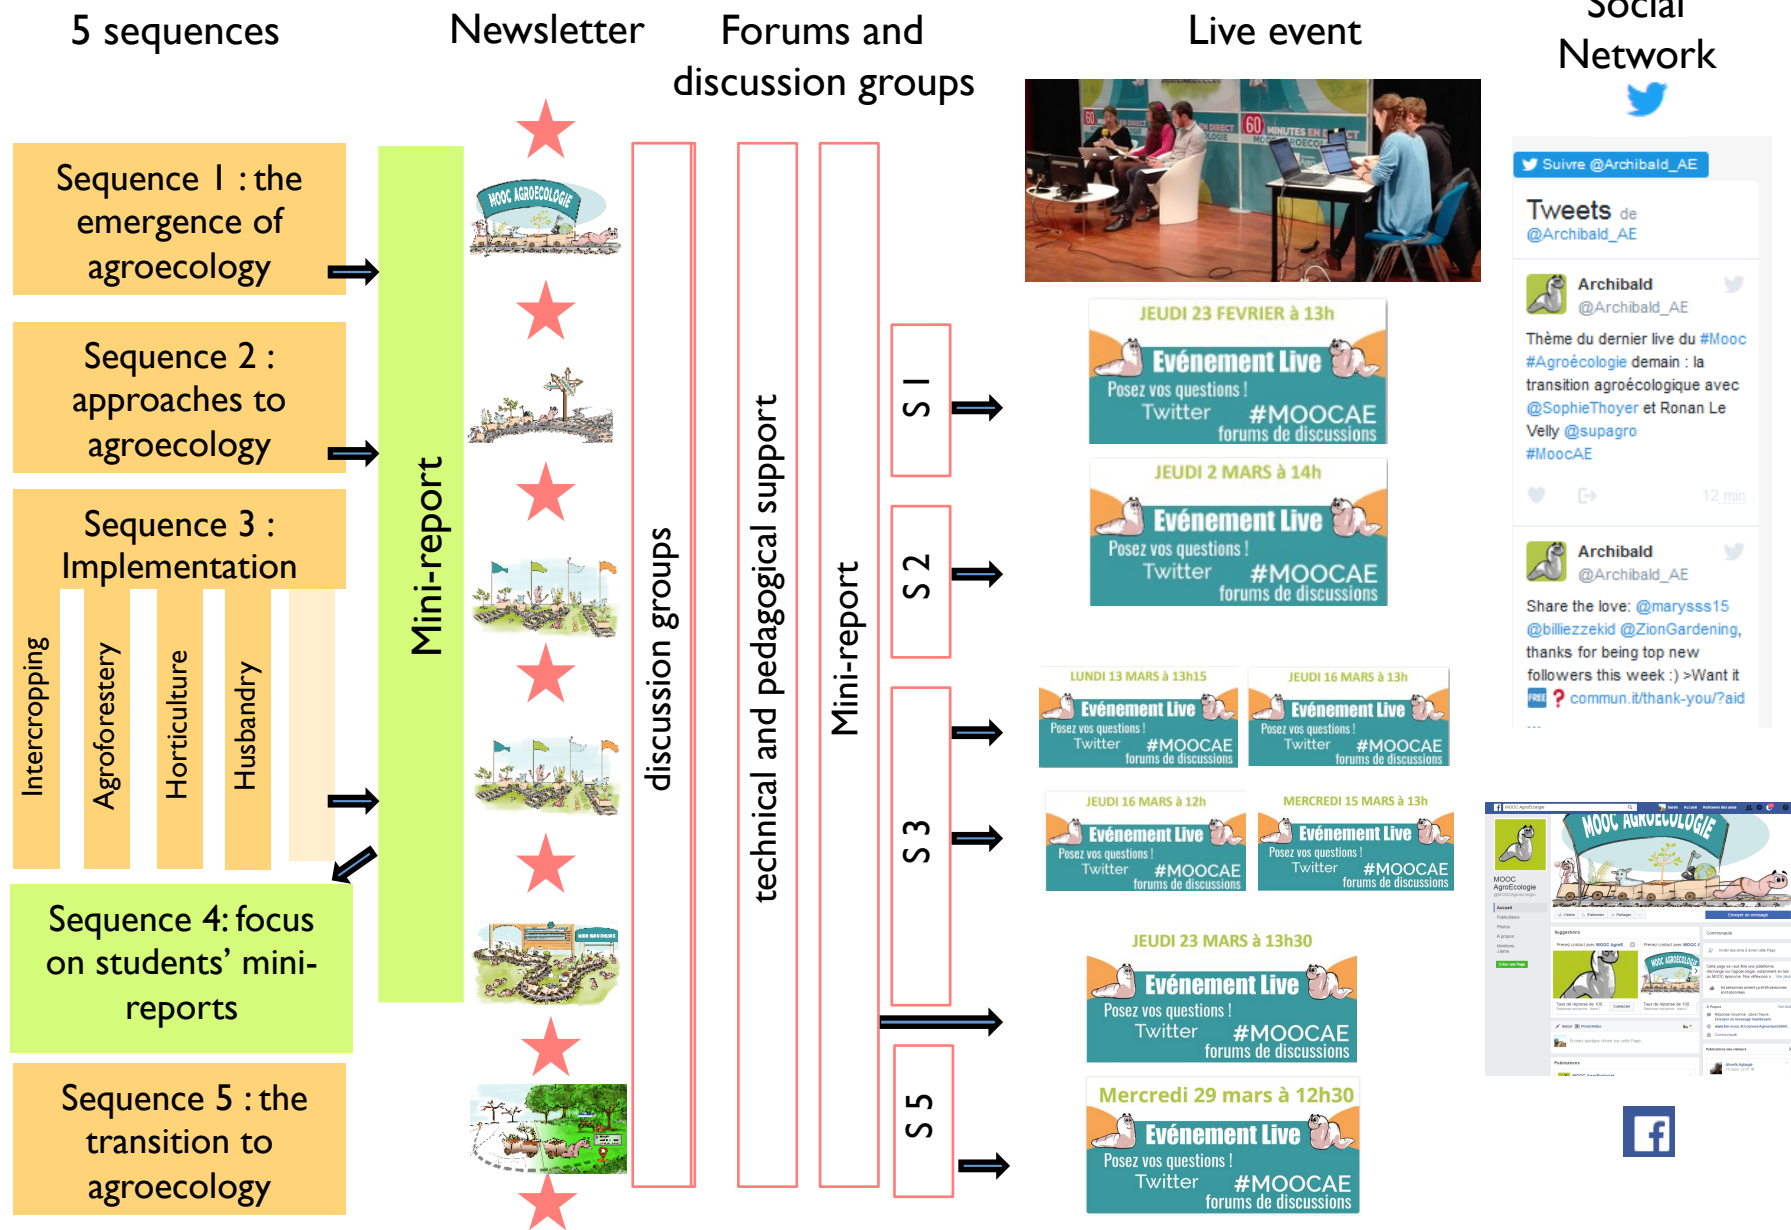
5 sequences

Newsletter

Forums and discussion groups

Live event

Social Network

Sequence 1 : the emergence of agroecology

Sequence 2 : approaches to agroecology

Sequence 3 : Implementation

Intercropping

Agroforestery

Horticulture

Husbandry

Sequence 4: focus on students' mini-reports

Sequence 5 : the transition to agroecology

Mini-report

MOOC AGROECOLOGIE

discussion groups

technical and pedagogical support

Mini-report

S 1

S 2

S 3

S 5

JEUDI 23 FEVRIER à 13h
Evénement Live
Posez vos questions !
Twitter #MOOCAE
forums de discussions

JEUDI 2 MARS à 14h
Evénement Live
Posez vos questions !
Twitter #MOOCAE
forums de discussions

LUNDI 13 MARS à 13h15
Evénement Live
Posez vos questions !
Twitter #MOOCAE
forums de discussions

JEUDI 16 MARS à 13h
Evénement Live
Posez vos questions !
Twitter #MOOCAE
forums de discussions

JEUDI 16 MARS à 12h
Evénement Live
Posez vos questions !
Twitter #MOOCAE
forums de discussions

MERCREDI 15 MARS à 13h
Evénement Live
Posez vos questions !
Twitter #MOOCAE
forums de discussions

JEUDI 23 MARS à 13h30
Evénement Live
Posez vos questions !
Twitter #MOOCAE
forums de discussions

Mercredi 29 mars à 12h30
Evénement Live
Posez vos questions !
Twitter #MOOCAE
forums de discussions

Suivre @Archibald_AE

Tweets de @Archibald_AE

Archibald
@Archibald_AE
Thème du dernier live du #Mooc #Agroécologie demain : la transition agroécologique avec @SophieThoyer et Ronan Le Velly @supagro #MoocAE
12 min

Archibald
@Archibald_AE
Share the love: @marysss15 @billiezzekid @ZionGardening, thanks for being top new followers this week :) >Want it ? commun.it/thank-you/?aid

MOOC AGROECOLOGIE
MOOC AgroEcologie